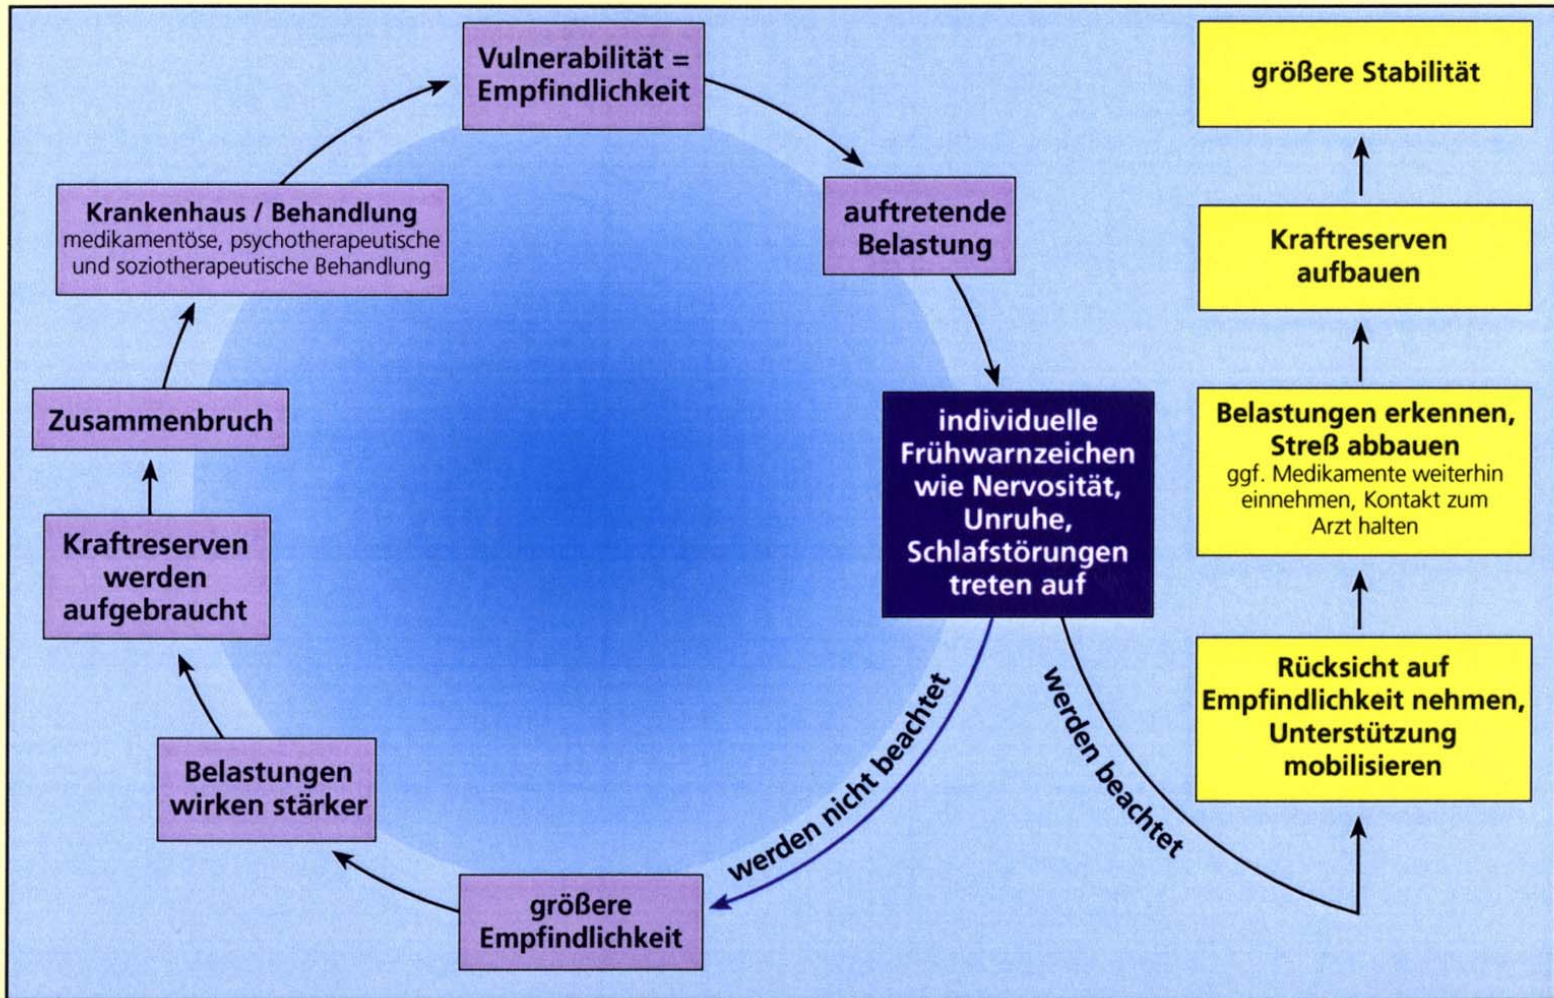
Vulnerabilität = Empfindlichkeit

auftretende Belastung

individuelle Frühwarnzeichen wie Nervosität, Unruhe, Schlafstörungen treten auf

werden nicht beachtet

größere Empfindlichkeit

Belastungen wirken stärker

Kraftreserven werden aufgebraucht

Zusammenbruch

Krankenhaus / Behandlung
medikamentöse, psychotherapeutische und soziotherapeutische Behandlung

werden beachtet

Rücksicht auf Empfindlichkeit nehmen, Unterstützung mobilisieren

Belastungen erkennen, Streß abbauen
ggf. Medikamente weiterhin einnehmen, Kontakt zum Arzt halten

Kraftreserven aufbauen

größere Stabilität